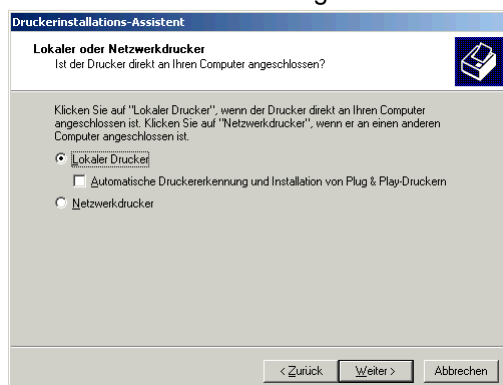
Druckerinstallations-Assistent

Lokaler oder Netzwerkdrucker
Ist der Drucker direkt an Ihren Computer angeschlossen?

Klicken Sie auf "Lokaler Drucker", wenn der Drucker direkt an Ihren Computer angeschlossen ist. Klicken Sie auf "Netzwerkdrucker", wenn er an einen anderen Computer angeschlossen ist.

Lokaler Drucker

Automatische Druckererkennung und Installation von Plug & Play-Druckern

Netzwerkdrucker

< Zurück
Weiter >
Abbrechen